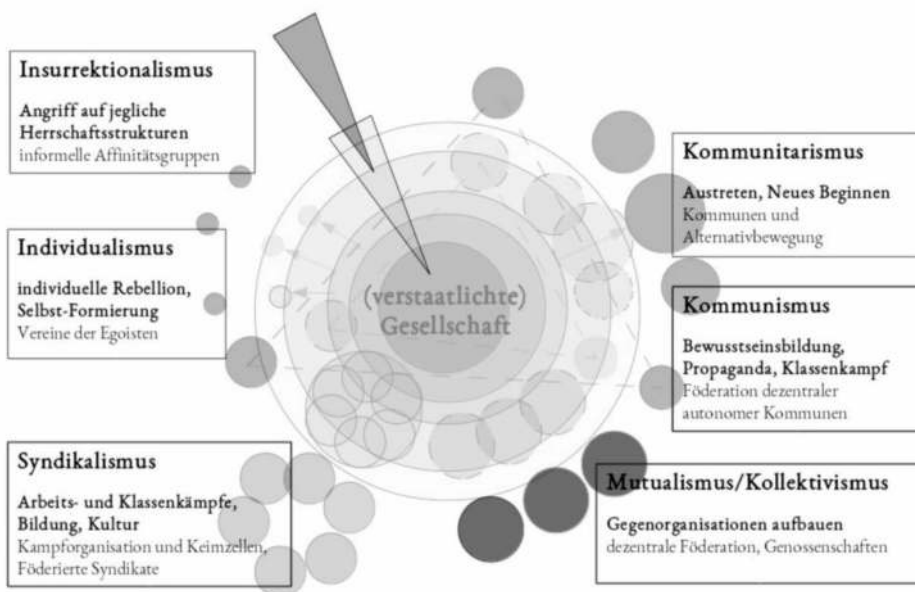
Insurrektionalismus

Angriff auf jegliche Herrschaftsstrukturen
informelle Affinitätsgruppen

Individualismus

individuelle Rebellion, Selbst-Formierung
Vereine der Egoisten

Syndikalismus

Arbeits- und Klassenkämpfe, Bildung, Kultur
Kampforganisation und Keimzellen, Föderierte Syndikate

(verstaatlichte) Gesellschaft

Kommunitarismus

Austreten, Neues Beginnen
Kommunen und Alternativbewegung

Kommunismus

Bewusstseinsbildung, Propaganda, Klassenkampf
Föderation dezentraler autonomer Kommunen

Mutualismus/Kollektivismus

Gegenorganisationen aufbauen
dezentrale Föderation, Genossenschaften